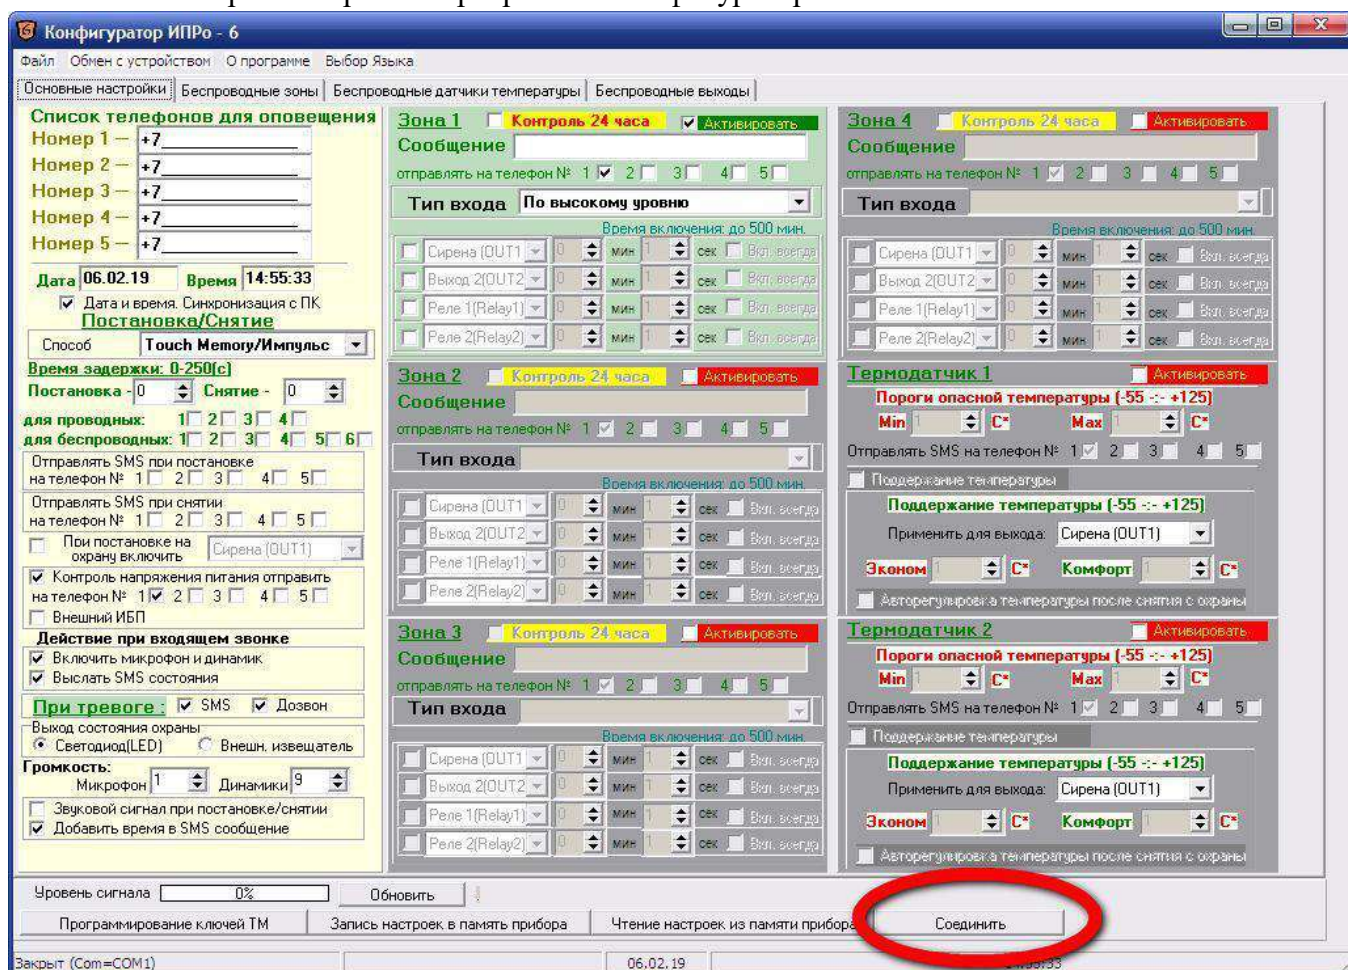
Конфигуратор ИПРо - 6

Файл Обмен с устройством О программе Выбор Языка

Основные настройки | Беспроводные зоны | Беспроводные датчики температуры | Беспроводные выходы

Список телефонов для оповещения
Номер 1 — +7
Номер 2 — +7
Номер 3 — +7
Номер 4 — +7
Номер 5 — +7

Дата 06.02.19 Время 14:55:33
Дата и время. Синхронизация с ПК
Постановка/Снятие
Способ Touch Memory/Импульс
Время задержки: 0-250[с]
Постановка - 0 Снятие - 0
для проводных: 1 2 3 4
для беспроводных: 1 2 3 4 5 6
Отправлять SMS при постановке на телефон № 1 2 3 4 5
Отправлять SMS при снятии на телефон № 1 2 3 4 5
При постановке на охрану включить Сирена (OUT1)
Контроль напряжения питания отправить на телефон № 1 2 3 4 5
Внешний ИБП
Действие при входящем звонке
Включить микрофон и динамик
Выслать SMS состояния
При тревоге: SMS Дозвон
Выход состояния охраны
Светодиод(LED) Внешн. извещатель
Громкость:
Микрофон 1 Динамики 9
Звуковой сигнал при постановке/снятии
Добавить время в SMS сообщение

Зона 1 Контроль 24 часа Активировать
Сообщение
отправлять на телефон № 1 2 3 4 5
Тип входа По высокому уровню
Время включения: до 500 мин.
Сирена (OUT1 0 мин 1 сек Вкл. всегда
Выход 2(OUT2 0 мин 1 сек Вкл. всегда
Реле 1(Relay1) 0 мин 1 сек Вкл. всегда
Реле 2(Relay2) 0 мин 1 сек Вкл. всегда

Зона 2 Контроль 24 часа Активировать
Сообщение
отправлять на телефон № 1 2 3 4 5
Тип входа
Время включения: до 500 мин.
Сирена (OUT1 0 мин 1 сек Вкл. всегда
Выход 2(OUT2 0 мин 1 сек Вкл. всегда
Реле 1(Relay1) 0 мин 1 сек Вкл. всегда
Реле 2(Relay2) 0 мин 1 сек Вкл. всегда

Зона 3 Контроль 24 часа Активировать
Сообщение
отправлять на телефон № 1 2 3 4 5
Тип входа
Время включения: до 500 мин.
Сирена (OUT1 0 мин 1 сек Вкл. всегда
Выход 2(OUT2 0 мин 1 сек Вкл. всегда
Реле 1(Relay1) 0 мин 1 сек Вкл. всегда
Реле 2(Relay2) 0 мин 1 сек Вкл. всегда

Зона 4 Контроль 24 часа Активировать
Сообщение
отправлять на телефон № 1 2 3 4 5
Тип входа
Время включения: до 500 мин.
Сирена (OUT1 0 мин 1 сек Вкл. всегда
Выход 2(OUT2 0 мин 1 сек Вкл. всегда
Реле 1(Relay1) 0 мин 1 сек Вкл. всегда
Реле 2(Relay2) 0 мин 1 сек Вкл. всегда

Термодатчик 1 Активировать
Пороги опасной температуры [-55 -:- +125]
Min C* Max C*
Отправлять SMS на телефон № 1 2 3 4 5
Поддержание температуры
Поддержание температуры [-55 -:- +125]
Применить для выхода: Сирена (OUT1)
Эконом C* Комфорт C*
Авторегулировка температуры после снятия с охраны

Термодатчик 2 Активировать
Пороги опасной температуры [-55 -:- +125]
Min 1 C* Max 1 C*
Отправлять SMS на телефон № 1 2 3 4 5
Поддержание температуры
Поддержание температуры [-55 -:- +125]
Применить для выхода: Сирена (OUT1)
Эконом C* Комфорт C*
Авторегулировка температуры после снятия с охраны

Уровень сигнала 0% Обновить
Программирование ключей ТМ | Запись настроек в память прибора | Чтение настроек из памяти прибора | Соединить
Закрыт (Com=COM1) 06.02.19 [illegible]:33